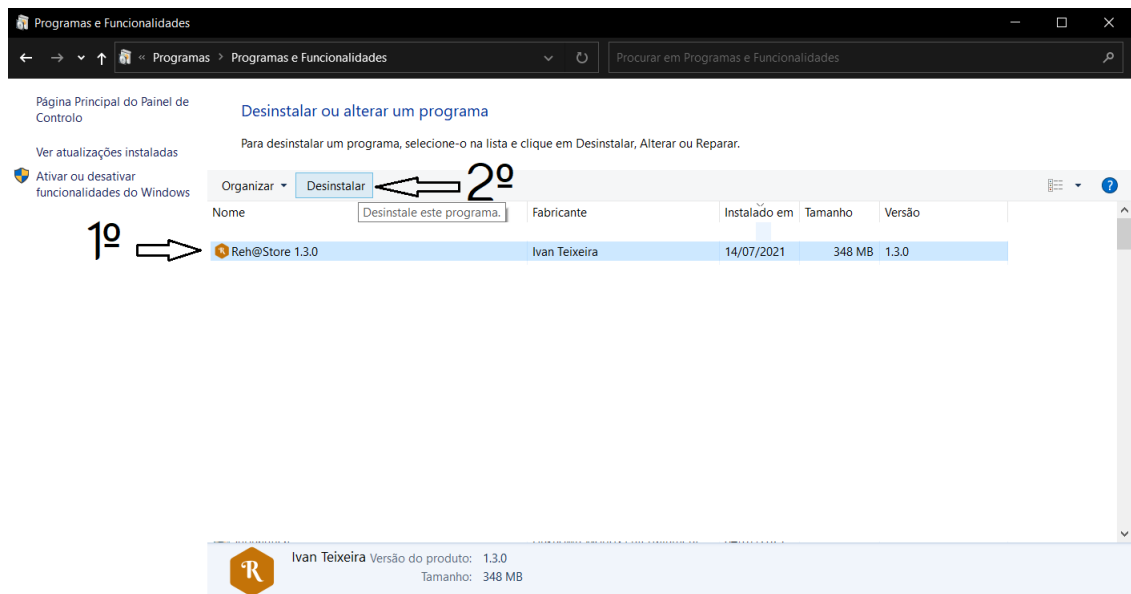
Programas e Funcionalidades

« Programas > Programas e Funcionalidades

Procurar em Programas e Funcionalidades

Página Principal do Painel de Controlo

Ver atualizações instaladas

Ativar ou desativar funcionalidades do Windows

Desinstalar ou alterar um programa

Para desinstalar um programa, selecione-o na lista e clique em Desinstalar, Alterar ou Reparar.

Organizar ▾ Desinstalar 2º

Desinstale este programa.

| Nome | Fabricante | Instalado em | Tamanho | Versão |
|---|---|---|---|---|
| Reh@Store 1.3.0 | Ivan Teixeira | 14/07/2021 | 348 MB | 1.3.0 |

1º

R

Ivan Teixeira Versão do produto: 1.3.0
Tamanho: 348 MB